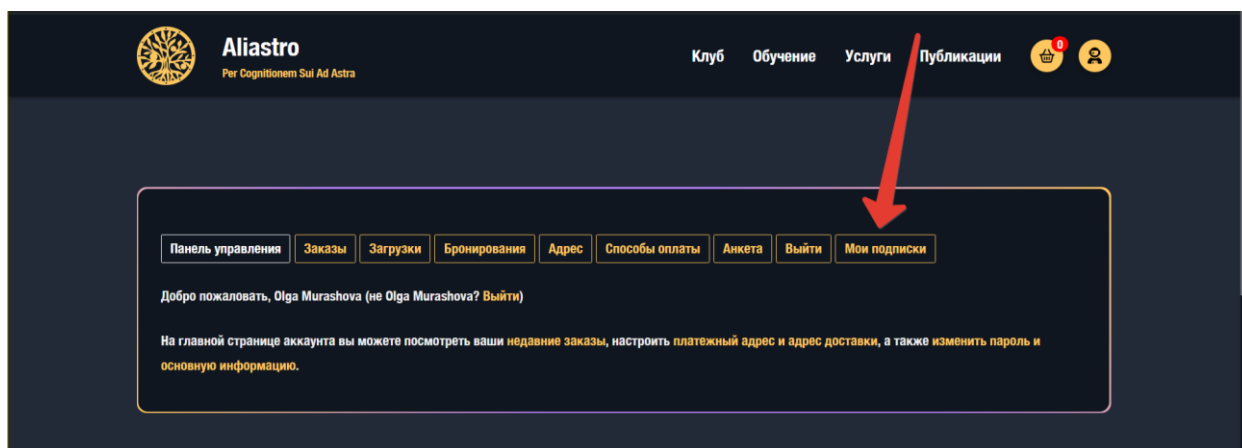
Aliastro
Per Cognitionem Sui Ad Astra

Клуб Обучение Услуги Публикации 0

Панель управления Заказы Загрузки Бронирования Адрес Способы оплаты Анкета Выйти Мои подписки

Добро пожаловать, Olga Murashova (не Olga Murashova? Выйти)

На главной странице аккаунта вы можете посмотреть ваши недавние заказы, настроить платежный адрес и адрес доставки, а также изменить пароль и основную информацию.